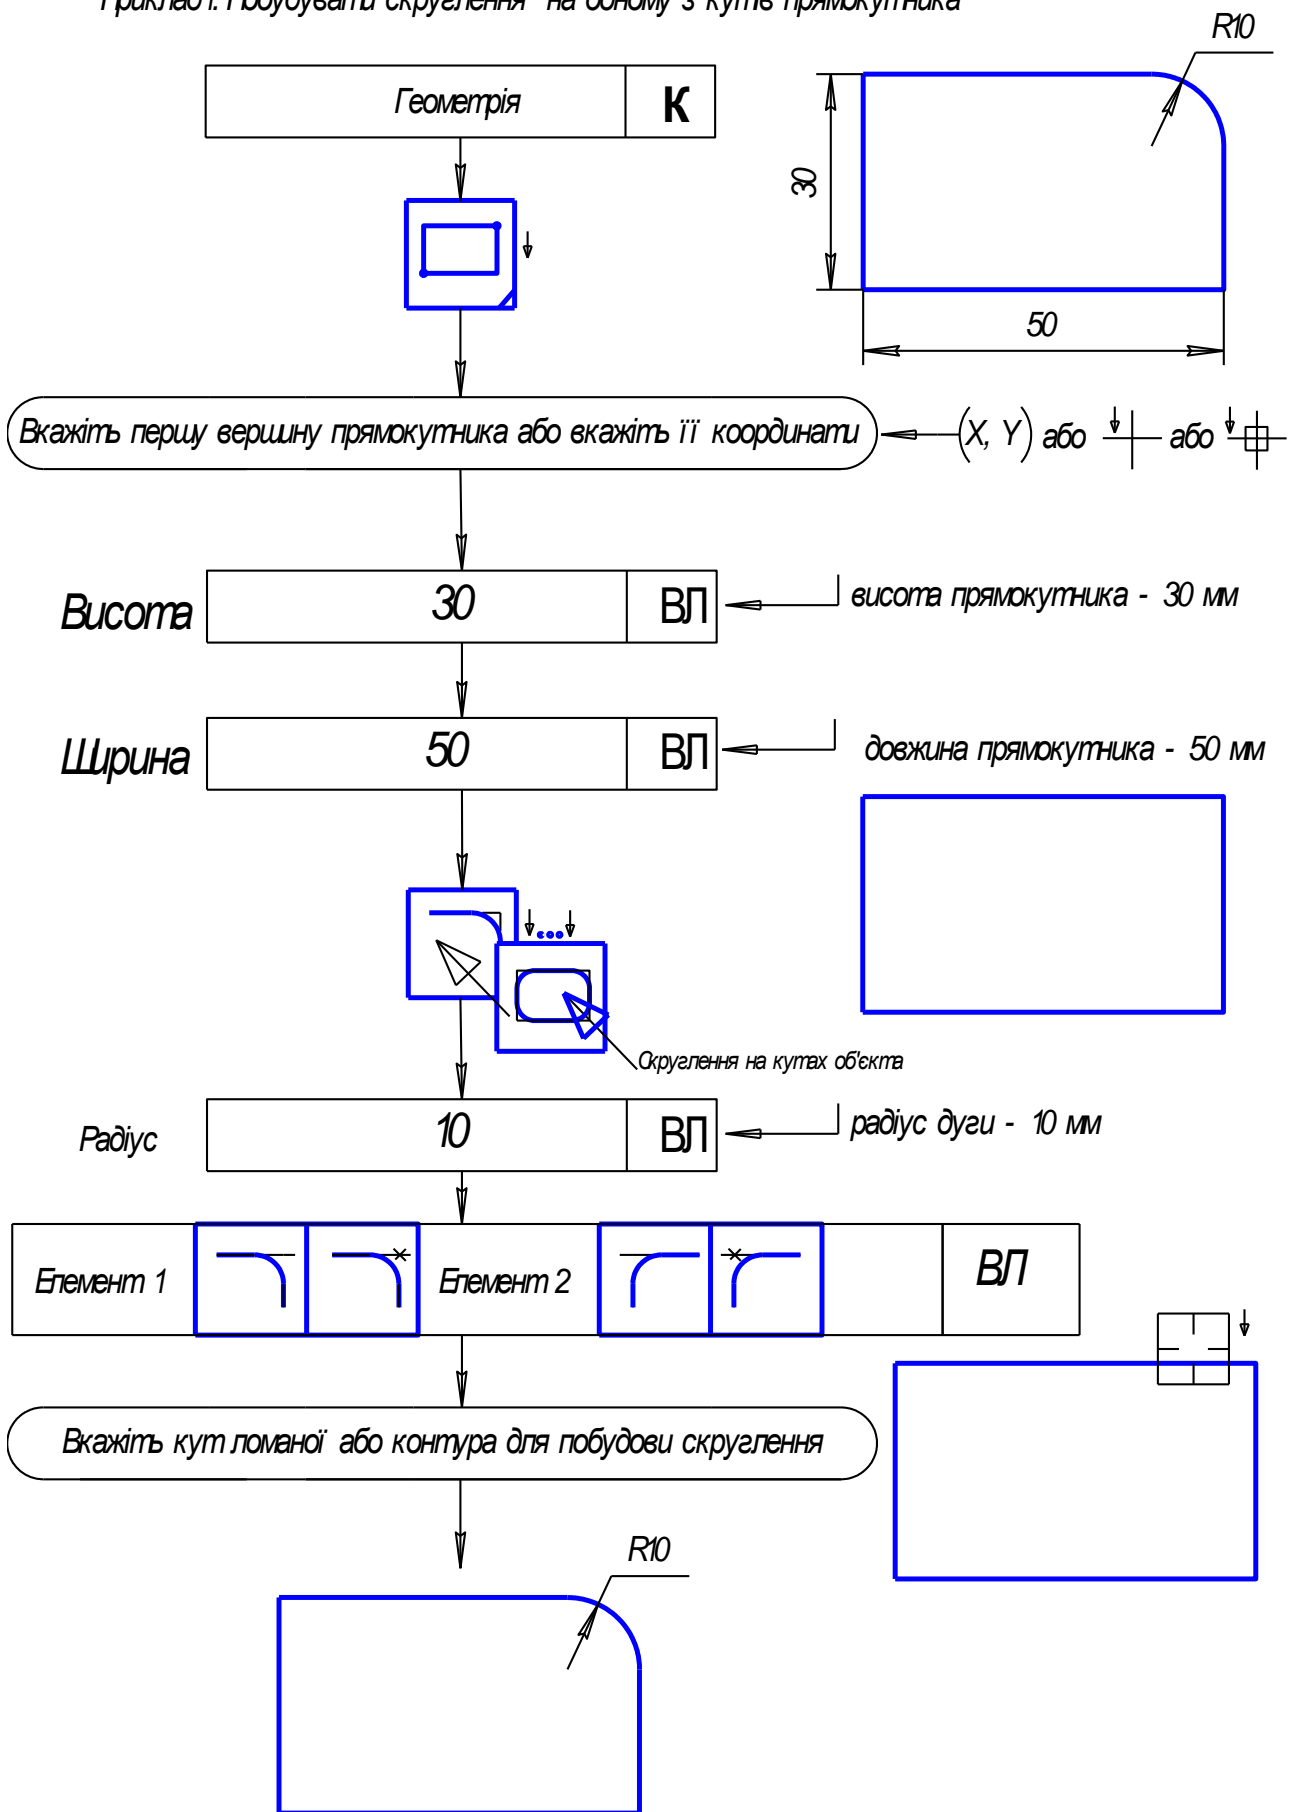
Приклад 1. Побудувати скруглення на одному з кутів прямокутника

R10

Геометрія | К

30

50

Вкажіть першу вершину прямокутника або вкажіть її координати

(X, Y) або або

Висота | 30 | ВЛ

висота прямокутника - 30 мм

Ширина | 50 | ВЛ

довжина прямокутника - 50 мм

Округлення на кутах об'єкта

Радіус | 10 | ВЛ

радіус дуги - 10 мм

Елемент 1 | | | Елемент 2 | | | | ВЛ

Вкажіть кут ломаної або контура для побудови скруглення

R10